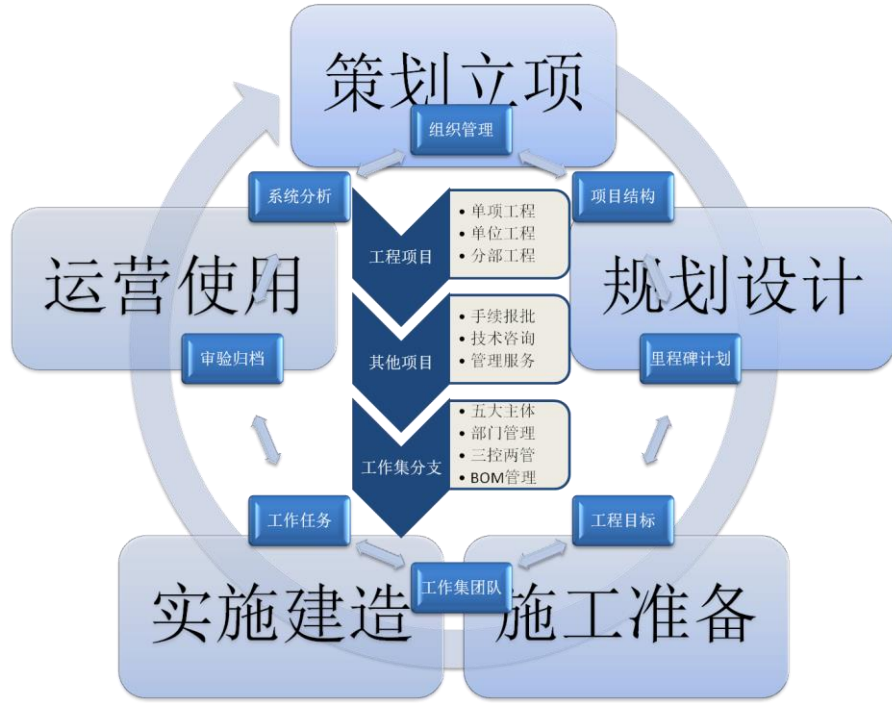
策划立项

组织管理

系统分析

项目结构

运营使用

规划设计

工程项目
• 单项工程
• 单位工程
• 分部工程

其他项目
• 手续报批
• 技术咨询
• 管理服务

审验归档

里程碑计划

工作集分支
• 五大主体
• 部门管理
• 三控两管
• BOM管理

工作任务

工程目标

工作集团队

实施建造

施工准备